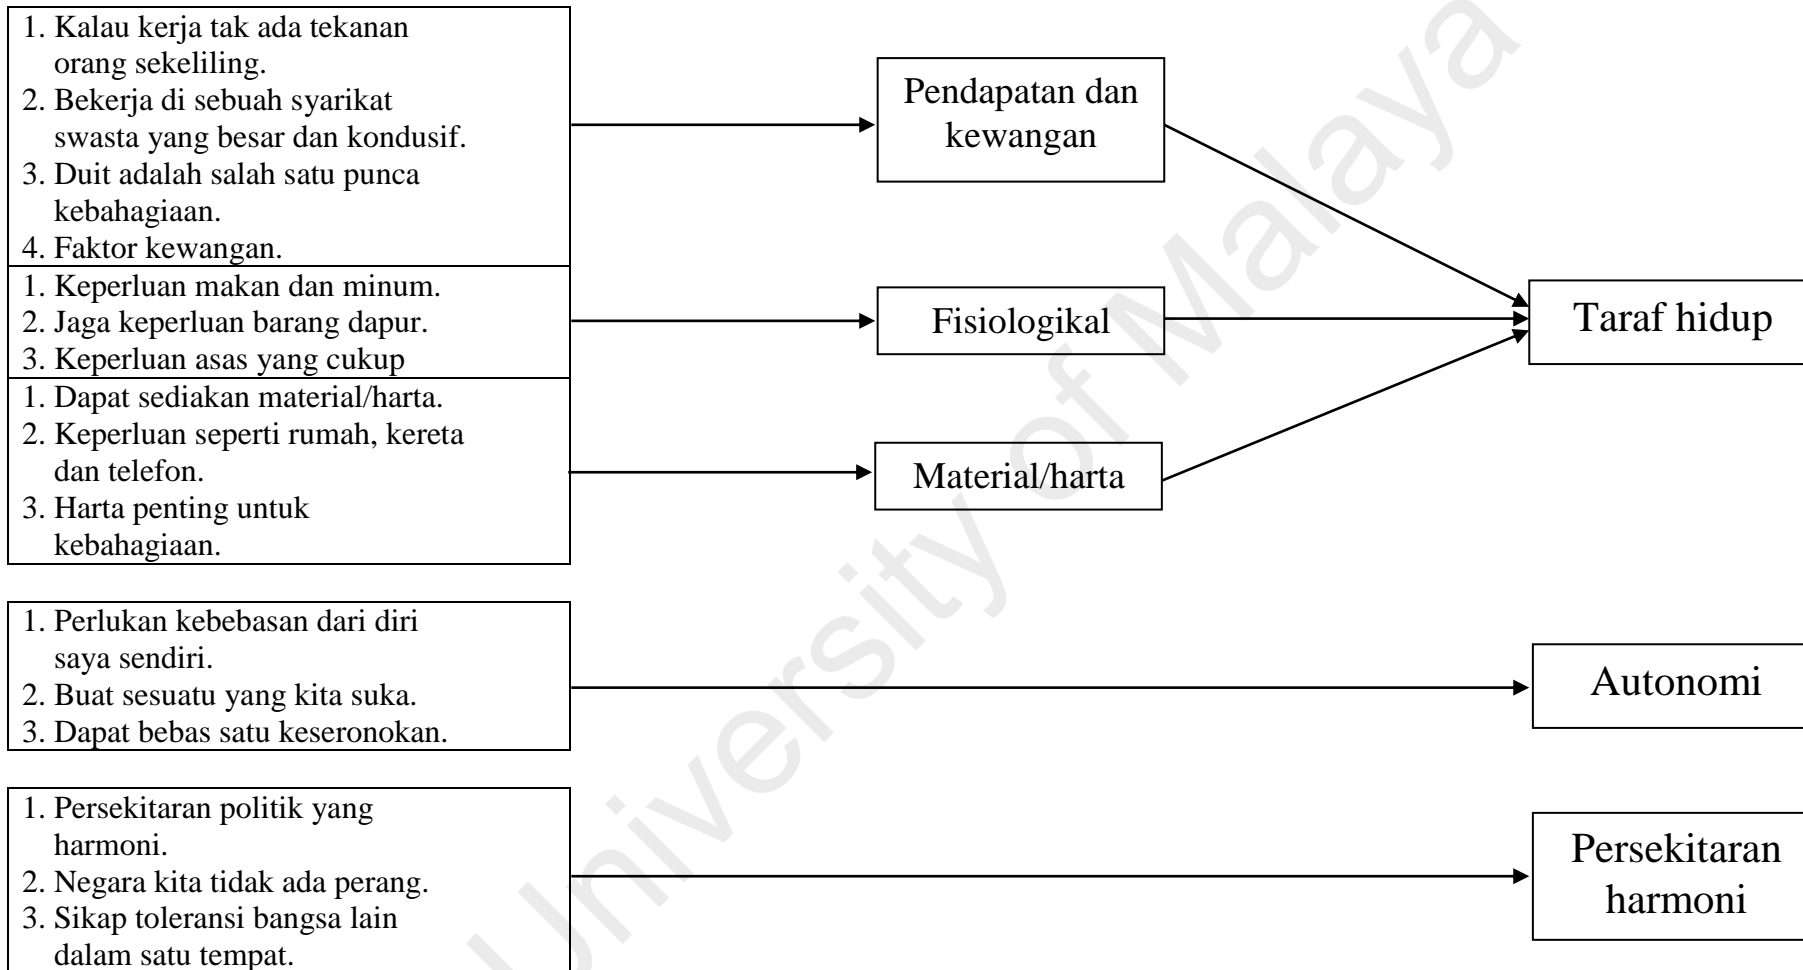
1. Kalau kerja tak ada tekanan orang sekeliling.
2. Bekerja di sebuah syarikat swasta yang besar dan kondusif.
3. Duit adalah salah satu punca kebahagiaan.
4. Faktor kewangan.

1. Keperluan makan dan minum.
2. Jaga keperluan barang dapur.
3. Keperluan asas yang cukup

1. Dapat sediakan material/harta.
2. Keperluan seperti rumah, kereta dan telefon.
3. Harta penting untuk kebahagiaan.

Pendapatan dan kewangan

Fisiologikal

Material/harta

Taraf hidup

1. Perlukan kebebasan dari diri saya sendiri.
2. Buat sesuatu yang kita suka.
3. Dapat bebas satu keseronokan.

Autonomi

1. Persekitaran politik yang harmoni.
2. Negara kita tidak ada perang.
3. Sikap toleransi bangsa lain dalam satu tempat.

Persekitaran harmoni

University of Malaya